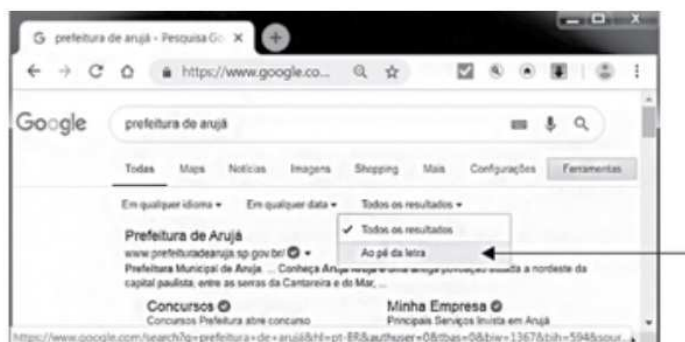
G prefeitura de arujá - Pesquisa Go ×

https://www.google.co...

Google

prefeitura de arujá

Todas Maps Notícias Imagens Shopping Mais Configurações Ferramentas

Em qualquer idioma ▾ Em qualquer data ▾ Todos os resultados ▾

✓ Todos os resultados

Ao pé da letra

Prefeitura de Arujá

www.prefeituradearuja.sp.gov.br/

Prefeitura Municipal de Arujá ... Conheça Arujá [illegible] localizada a nordeste da capital paulista, entre as serras da Cantareira e do Mar, ...

Concursos

Concursos Prefeitura abre concurso

Minha Empresa

Principais Serviços Invista em Arujá

https://www.google.com/search?q=prefeitura+de+arujá&hl=pt-BR&authuser=0&tbas=0&biw=1367&bih=594&sour...